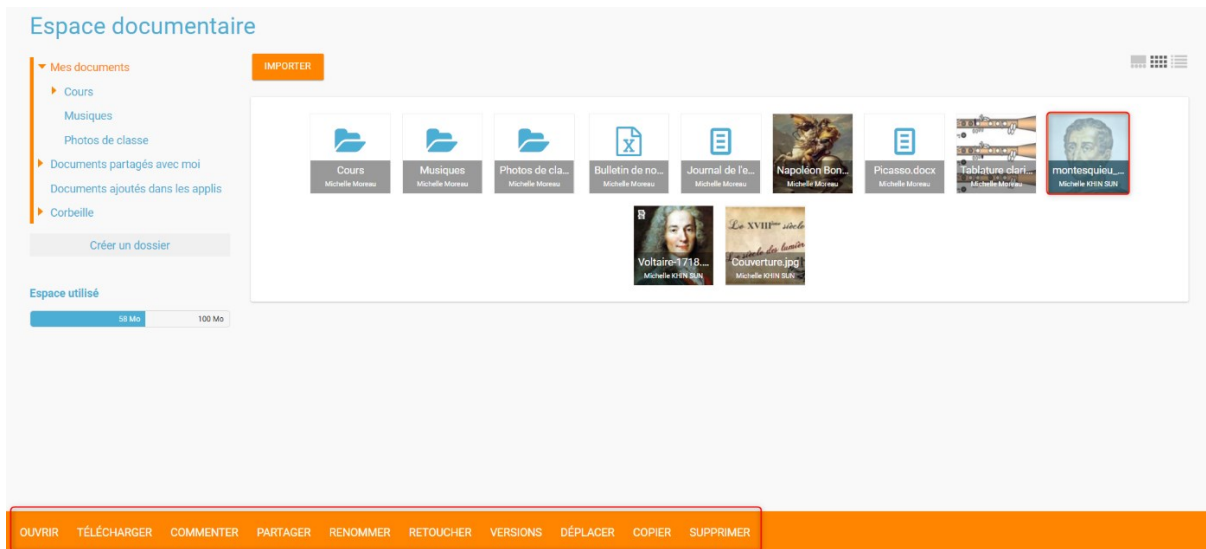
Espace documentaire

Mes documents
Cours
Musiques
Photos de classe
Documents partagés avec moi
Documents ajoutés dans les applis
Corbeille

Créer un dossier

Espace utilisé
58 Mo
100 Mo

IMPORTER

Cours
Michelle Moreau
Musiques
Michelle Moreau
Photos de cla...
Michelle Moreau
Bulletin de no...
Michelle Moreau
Journal de l'e...
Michelle Moreau
Napoléon Bon...
Michelle Moreau
Picasso.docx
Michelle Moreau
Tablature clari...
Michelle Moreau
montesquieu_...
Michelle KHIN SUN
Voltaire-1718....
Michelle KHIN SUN
Le XVIIIème siècle
Couverture.jpg
Michelle KHIN SUN

OUVRIR TÉLÉCHARGER COMMENTER PARTAGER RENOMMER RETOUCHER VERSIONS DÉPLACER COPIER SUPPRIMER